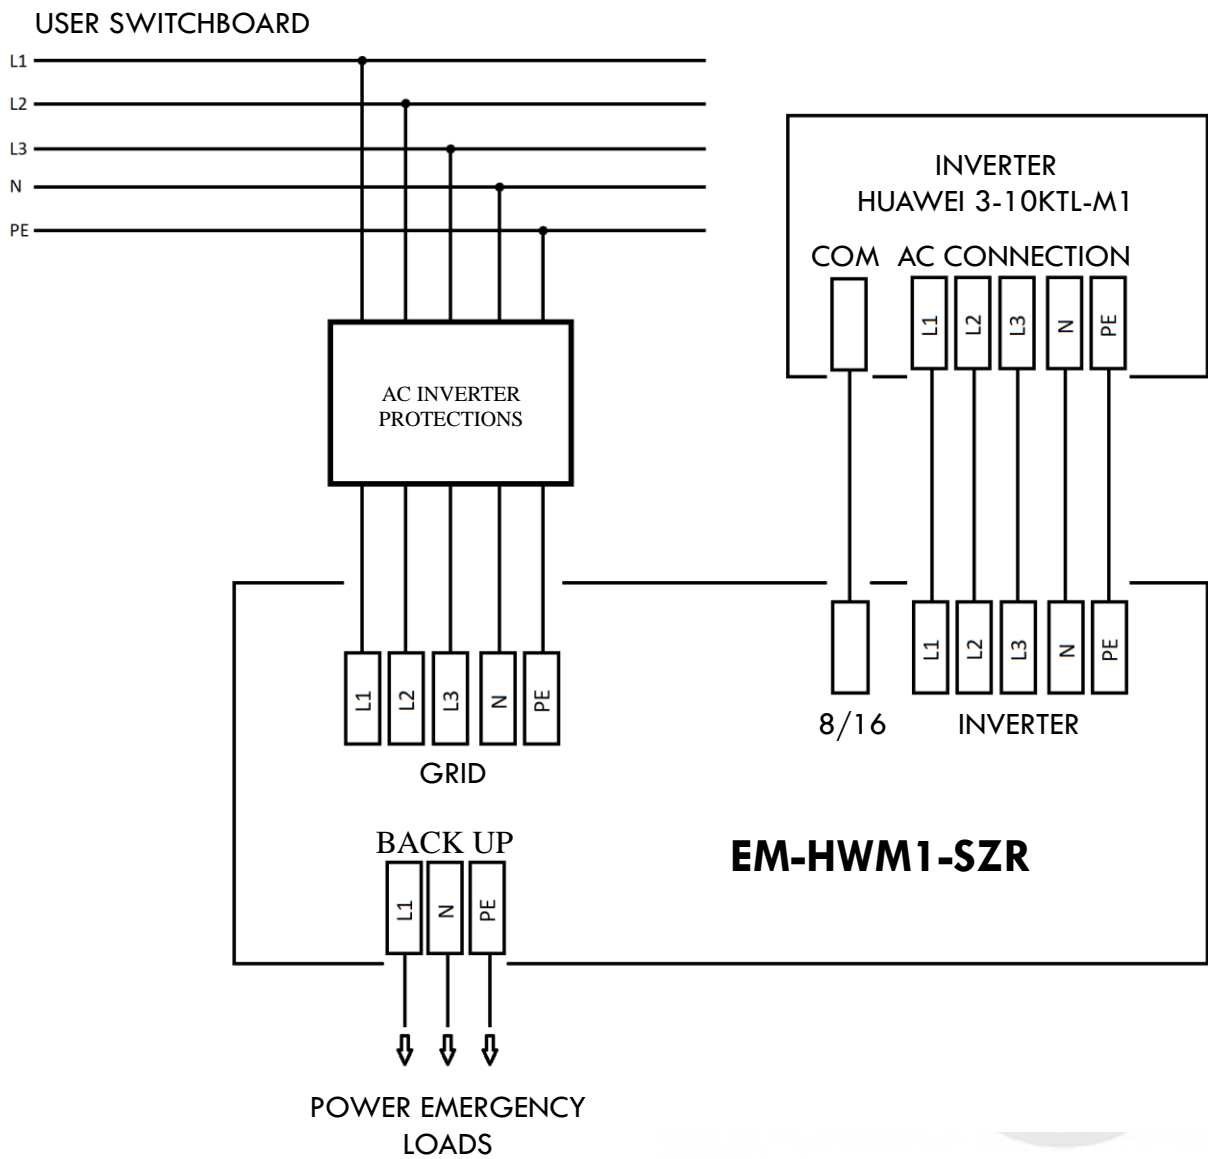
USER SWITCHBOARD

L1
L2
L3
N
PE

INVERTER
HUAWEI 3-10KTL-M1

COM AC CONNECTION

L1 L2 L3 N PE

AC INVERTER
PROTECTIONS

L1 L2 L3 N PE

8/16 INVERTER

L1 L2 L3 N PE

GRID

BACK UP

L1 N PE

EM-HWM1-SZR

POWER EMERGENCY
LOADS